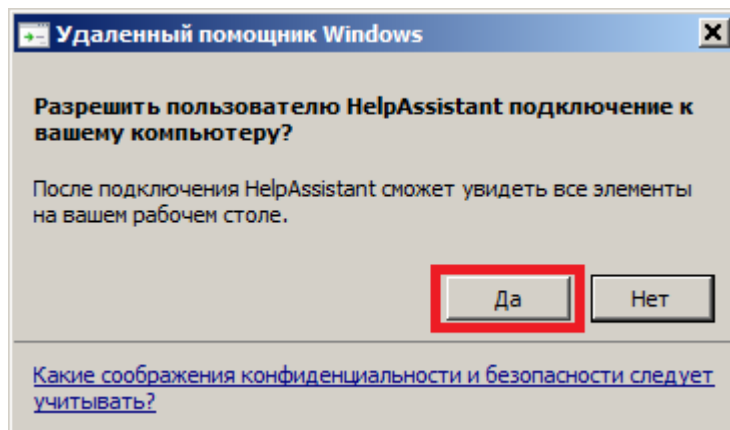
Удаленный помощник Windows

Разрешить пользователю HelpAssistant подключение к вашему компьютеру?

После подключения HelpAssistant сможет увидеть все элементы на вашем рабочем столе.

Да

Нет

Какие соображения конфиденциальности и безопасности следует учитывать?